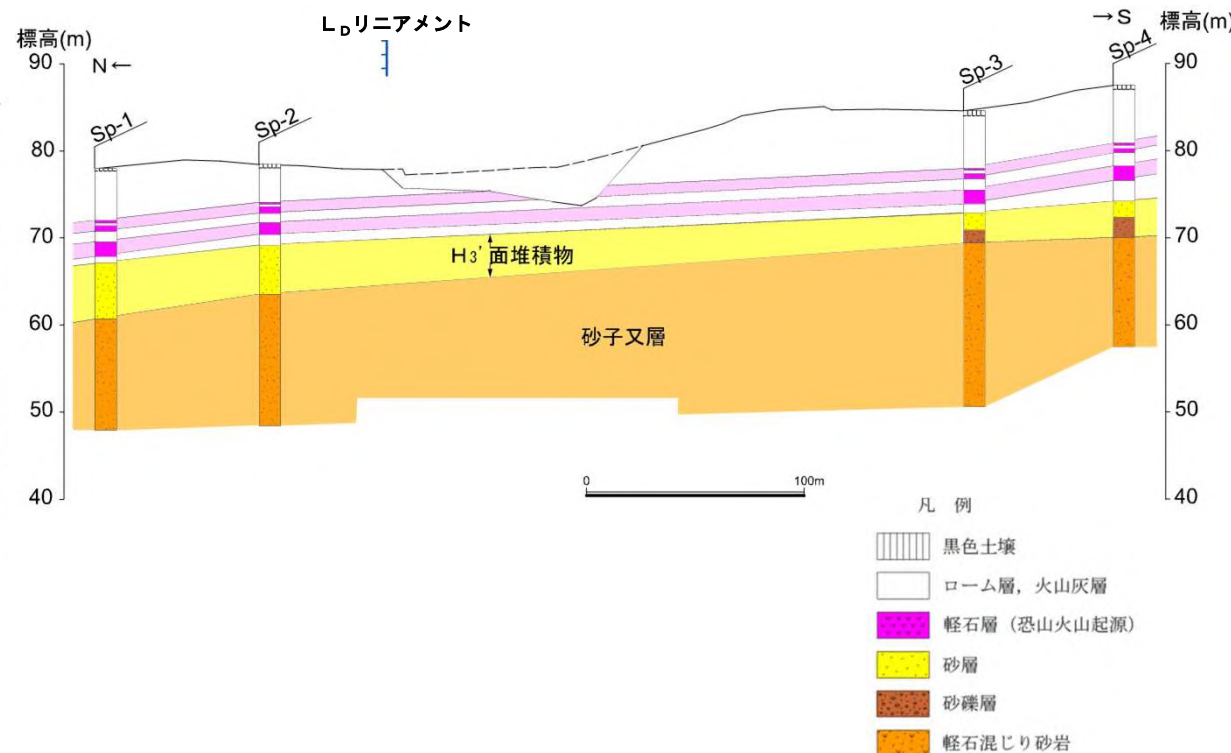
標高(m)
$L_D$リニアメント
→S 標高(m)
N←
90
80
70
60
50
40
Sp-1
Sp-2
Sp-3
Sp-4
90
80
70
60
50
40
H3' 面堆積物
砂子又層
0
100m
凡 例
黒色土壌
ローム層，火山灰層
軽石層（恐山火山起源）
砂層
砂礫層
軽石混じり砂岩